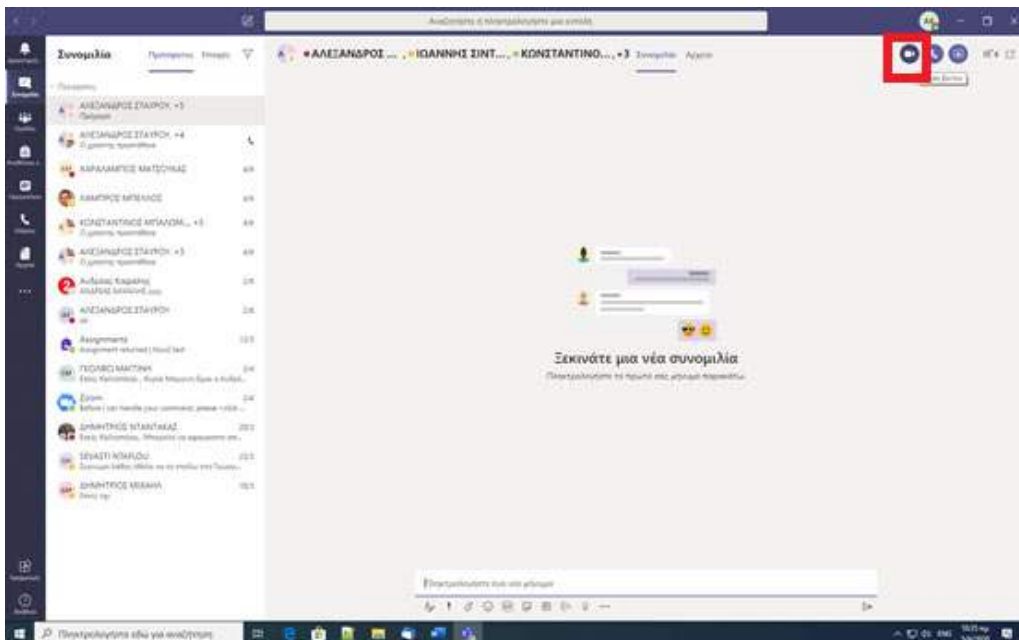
Αναζητήστε ή πληκτρολογήστε μια εντολή

Συνομιλία

Πρόσφατες Επαφές

Πρόσφατες

ΑΛΕΞΑΝΔΡΟΣ ΣΤΑΥΡΟΥ, +3

ΑΛΕΞΑΝΔΡΟΣ ΣΤΑΥΡΟΥ, +4

ΧΑΡΑΛΑΜΠΟΣ ΜΑΤΣΟΥΚΑΣ

ΛΑΜΠΡΟΣ ΜΠΕΛΛΟΣ

ΚΩΝΣΤΑΝΤΙΝΟΣ ΜΠΑΛΟΜ..., +3

ΑΛΕΞΑΝΔΡΟΣ ΣΤΑΥΡΟΥ, +3

Ανδρέας Καραλής

ΑΛΕΞΑΝΔΡΟΣ ΣΤΑΥΡΟΥ

Assignments

ΓΕΩΡΓΙΟΣ ΜΑΡΤΙΝΗ

Zoom

ΔΗΜΗΤΡΙΟΣ ΝΤΑΝΤΑΚΑΣ

SEVASTI NTAFLOU

ΔΗΜΗΤΡΙΟΣ ΜΙΧΑΗΛ

• ΑΛΕΞΑΝΔΡΟΣ ... , • ΙΩΑΝΝΗΣ ΣΙΝΤ... , • ΚΩΝΣΤΑΝΤΙΝΟ... , +3 Συνομιλία Αρχεία

Ξεκινάτε μια νέα συνομιλία

Πληκτρολογήστε το πρώτο σας μήνυμα παρακάτω.

Πληκτρολογήστε ένα νέο μήνυμα

Πληκτρολογήστε εδώ για αναζήτηση

ENG